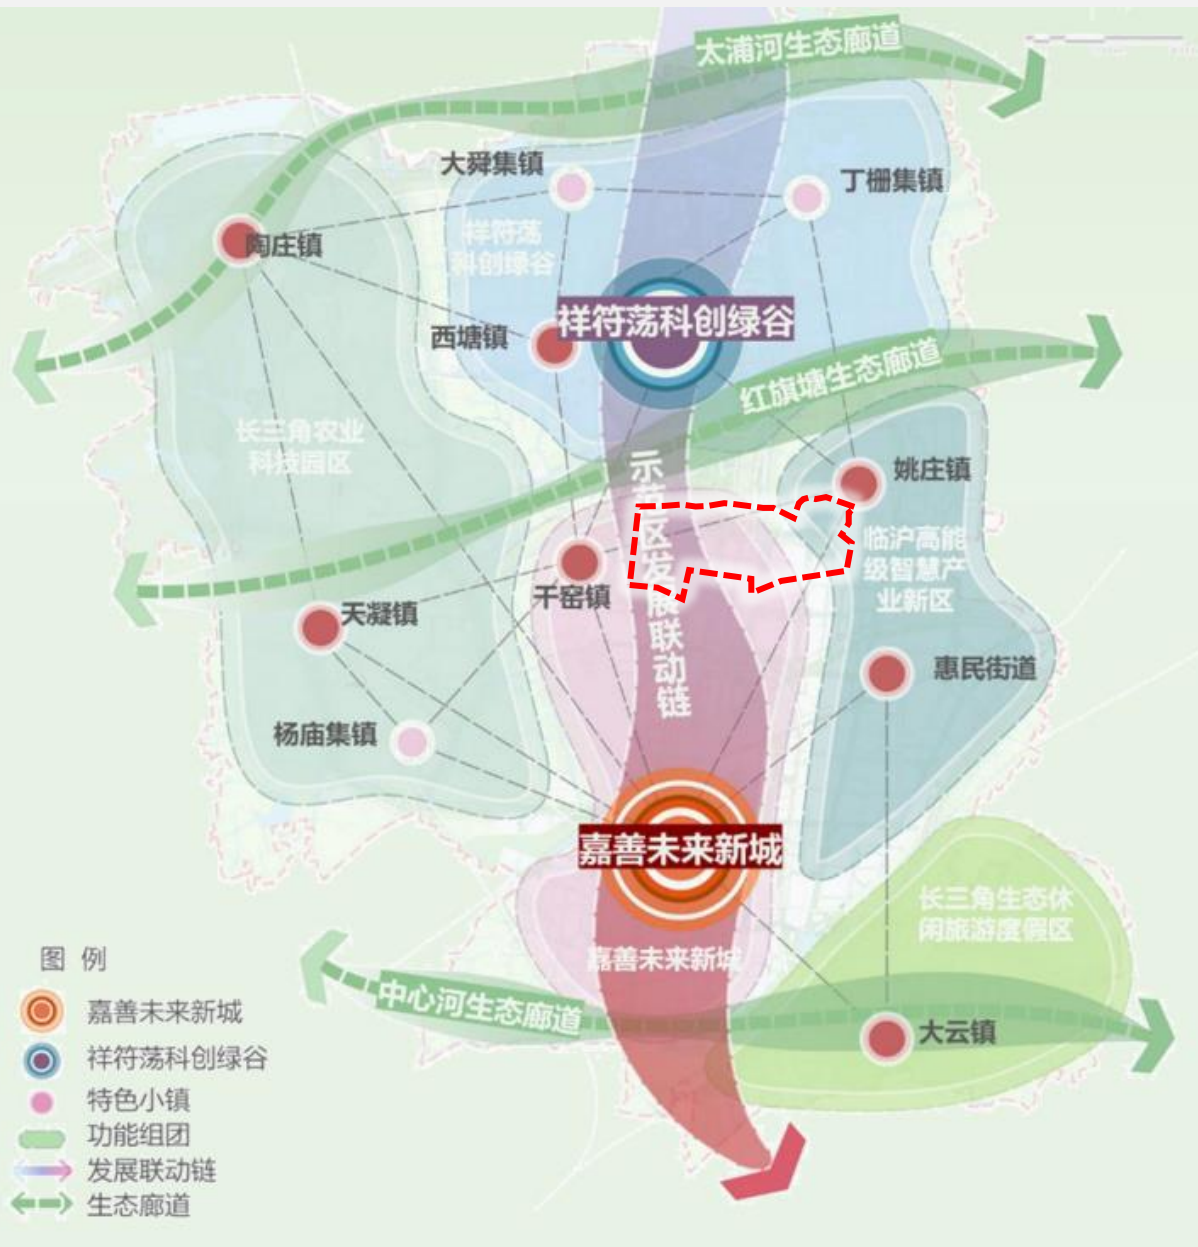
太浦河生态廊道

大舜集镇

丁栅集镇

陶庄镇

祥符荡科创绿谷

祥符荡科创绿谷

西塘镇

红旗塘生态廊道

长三角农业科技园区

示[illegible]区发展联动链

姚庄镇

临沪高能级智慧产业新区

千窑镇

天凝镇

惠民街道

杨庙集镇

嘉善未来新城

长三角生态休闲旅游度假区

嘉善未来新城

中心河生态廊道

大云镇

图 例

嘉善未来新城

祥符荡科创绿谷

特色小镇

功能组团

发展联动链

生态廊道